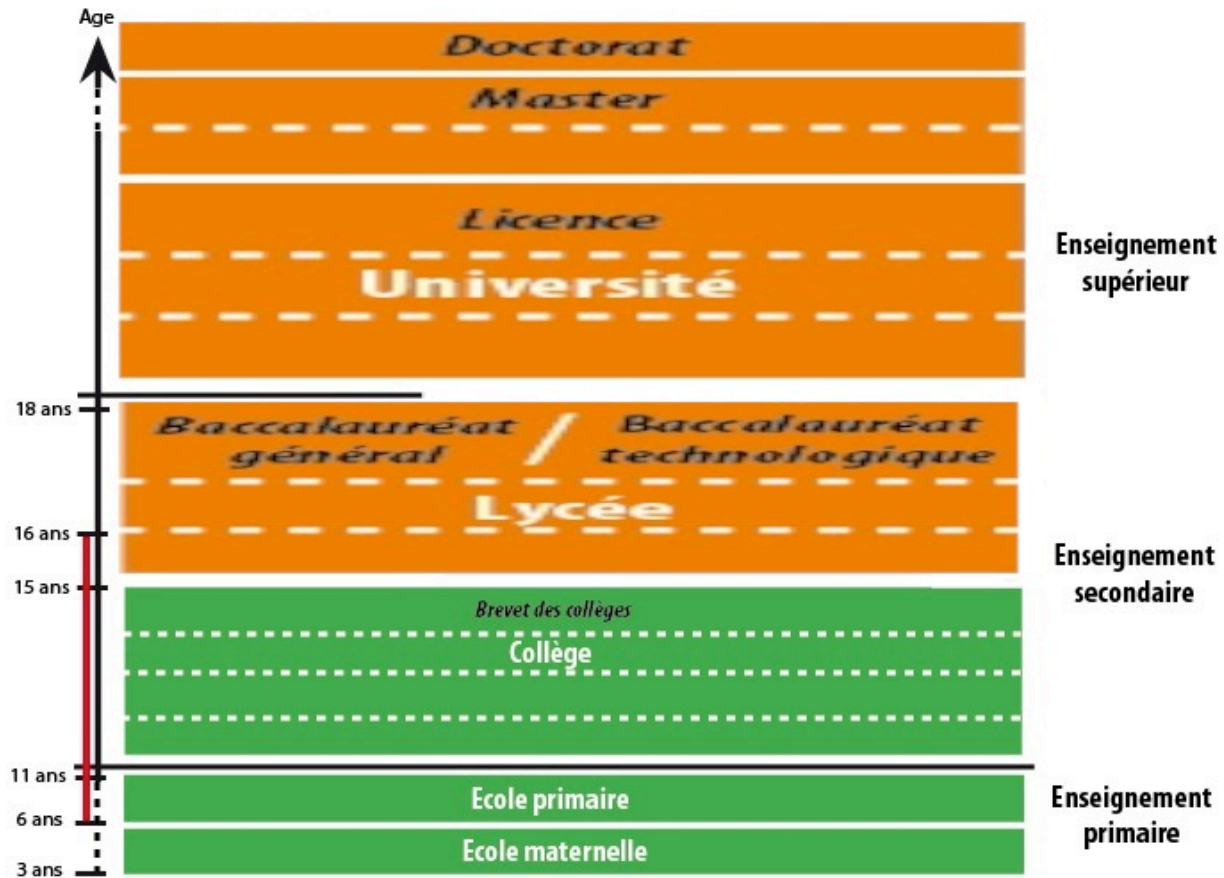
Age

Doctorat

Master

Licence

Université

Enseignement supérieur

18 ans

Baccalauréat général / Baccalauréat technologique

Lycée

16 ans

15 ans

Enseignement secondaire

Brevet des collèges

Collège

11 ans

Ecole primaire

6 ans

Ecole maternelle

3 ans

Enseignement primaire